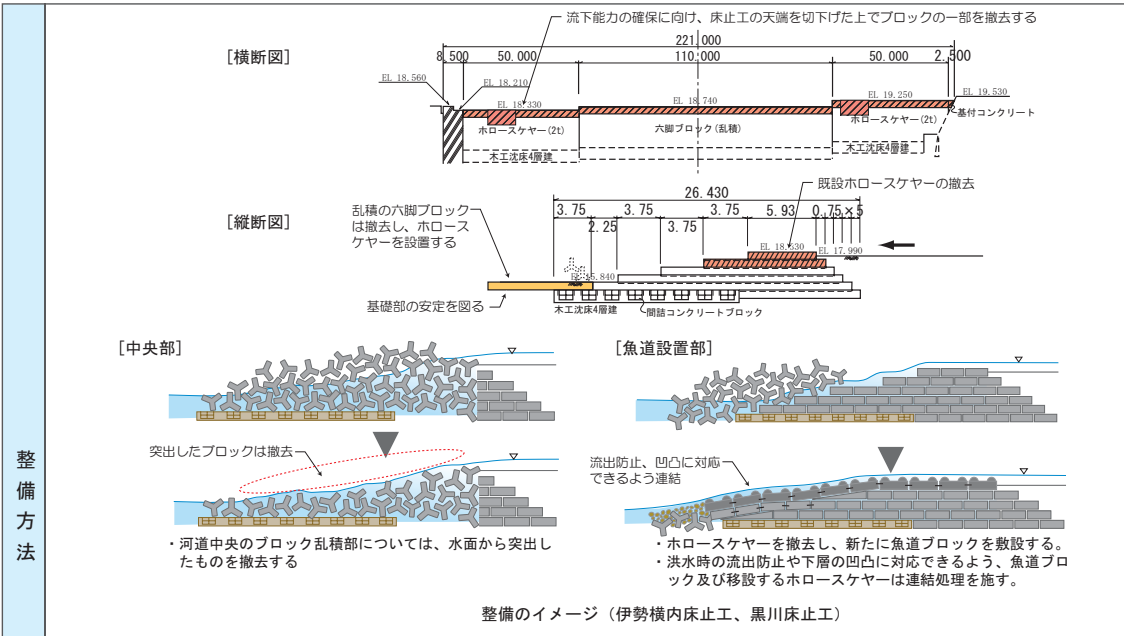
整備方法

流下能力の確保に向け、床止工の天端を切下げた上でブロックの一部を撤去する

[横断図]

221.000
8.500　50.000　110.000　50.000　2.500
EL 18.560　EL 18.210　EL 18.330　EL 18.740　EL 19.250　EL 19.530
ホロースケヤー(2t)　六脚ブロック（乱積）　ホロースケヤー(2t)　基付コンクリート
木工沈床4層建　木工沈床4層建

[縦断図]

26.430
3.75　3.75　3.75　5.93　0.75×5
2.25　3.75
既設ホロースケヤーの撤去
乱積の六脚ブロックは撤去し、ホロースケヤーを設置する
EL 18.330　EL 17.990　EL 15.840
基礎部の安定を図る
木工沈床4層建　間詰コンクリートブロック

[中央部]

突出したブロックは撤去

・河道中央のブロック乱積部については、水面から突出したものを撤去する

[魚道設置部]

流出防止、凹凸に対応できるよう連結

・ホロースケヤーを撤去し、新たに魚道ブロックを敷設する。
・洪水時の流出防止や下層の凹凸に対応できるよう、魚道ブロック及び移設するホロースケヤーは連結処理を施す。

整備のイメージ（伊勢横内床止工、黒川床止工）